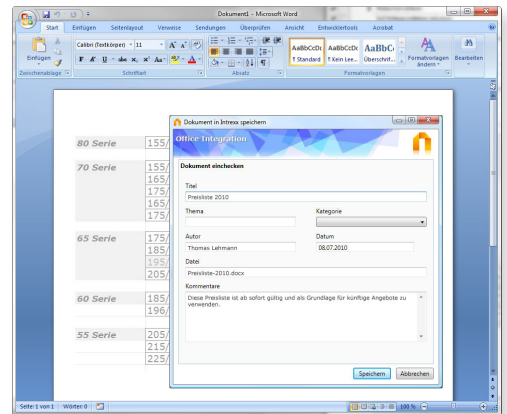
Dokument1 - Microsoft Word

Start Einfügen Seitenlayout Verweise Sendungen Überprüfen Ansicht Entwicklertools Acrobat

Einfügen
Zwischenablage
Calibri (Textkörper) 11
Schriftart
Absatz
AaBbCcDc ¶ Standard
AaBbCcDc ¶ Kein Lee...
AaBbC Überschrif...
Formatvorlagen ändern
Bearbeiten
Formatvorlagen

80 Serie 155/
70 Serie 155/ 165/ 175/ 165/ 175/
65 Serie 175/ 185/ 195/ 205/
60 Serie 185/ 196/
55 Serie 205/ 215/ 225/

Dokument in Intrexx speichern
Office Integration
Dokument einchecken
Titel
Preisliste 2010
Thema
Kategorie
Autor
Thomas Lehmann
Datum
08.07.2010
Datei
Preisliste-2010.docx
Kommentare
Diese Preisliste ist ab sofort gültig und als Grundlage für künftige Angebote zu verwenden.
Speichern Abbrechen

Seite: 1 von 1 Wörter: 0 100 %